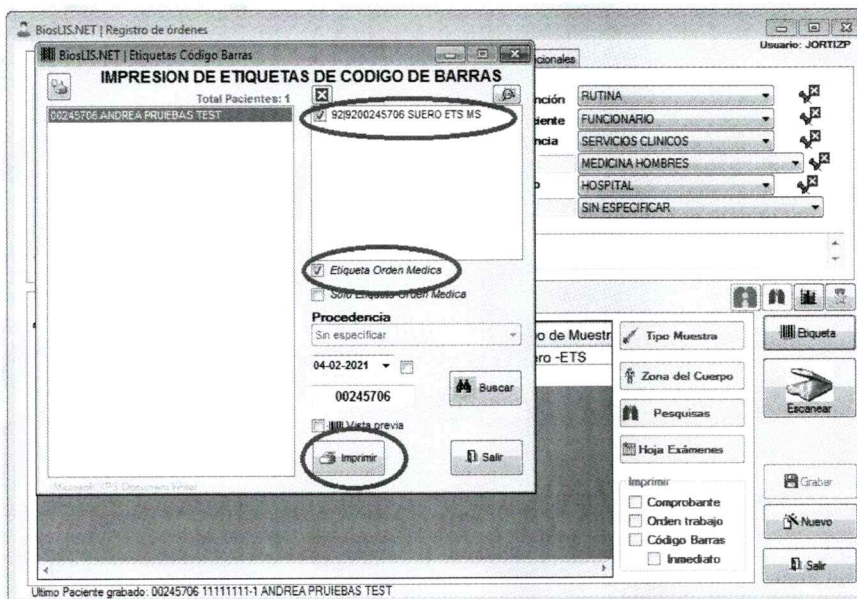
BiosLIS.NET | Registro de órdenes

Usuario: JORTIZP

BiosLIS.NET | Etiquetas Código Barras

IMPRESION DE ETIQUETAS DE CODIGO DE BARRAS

Total Pacientes: 1

00245706 ANDREA PRUIEBAS TEST

92|9200245706 SUERO ETS MS

Etiqueta Orden Medica

Solo Etiqueta Orden Medica

Procedencia

Sin especificar

04-02-2021

00245706

Buscar

Vista previa

Imprimir

Salir

Microsoft XPS Document Writer

cionales

nción RUTINA

iente FUNCIONARIO

ncia SERVICIOS CLINICOS

MEDICINA HOMBRES

HOSPITAL

SIN ESPECIFICAR

o de Muestr

ero -ETS

Tipo Muestra

Zona del Cuerpo

Pesquisas

Hoja Exámenes

Imprimir

Comprobante

Orden trabajo

Código Barras

Inmediato

Etiqueta

Escanear

Grabar

Nuevo

Salir

Ultimo Paciente grabado: 00245706 11111111-1 ANDREA PRUIEBAS TEST